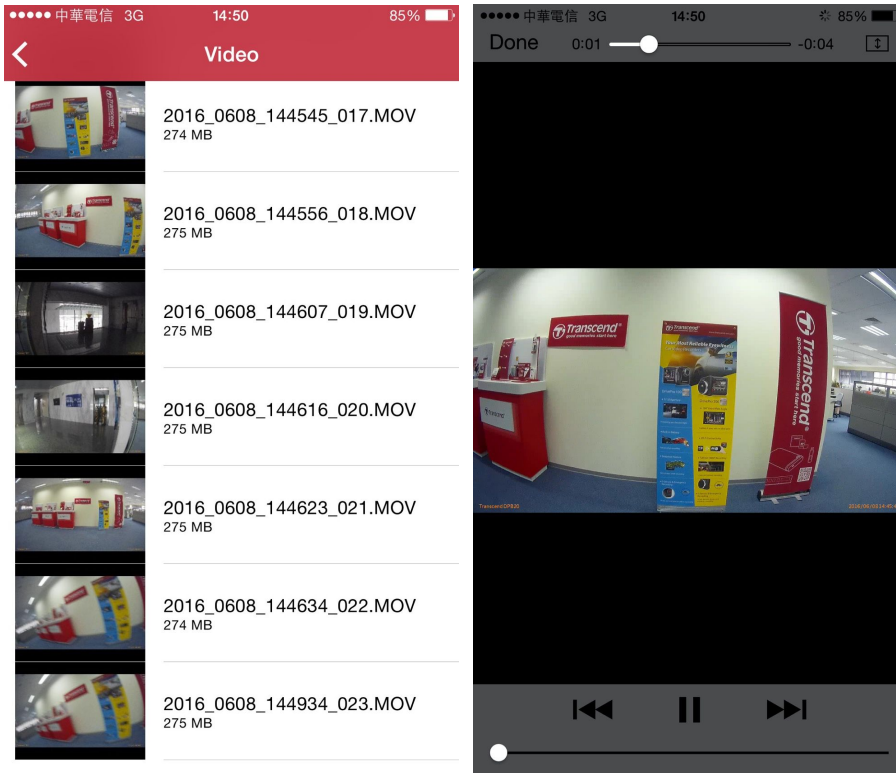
●●●●● 中華電信 3G 14:50 85%

Video

2016_0608_144545_017.MOV
274 MB

2016_0608_144556_018.MOV
275 MB

2016_0608_144607_019.MOV
275 MB

2016_0608_144616_020.MOV
275 MB

2016_0608_144623_021.MOV
275 MB

2016_0608_144634_022.MOV
274 MB

2016_0608_144934_023.MOV
275 MB

●●●●● 中華電信 3G 14:50 85%

Done 0:01 -0:04

Transcend

Transcend

Transcend DPB30

2016/06/08 14:45